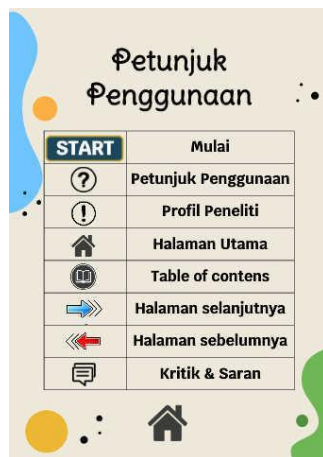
Petunjuk Penggunaan

| | |
|---|---|
| START | Mulai |
| ? | Petunjuk Penggunaan |
| ! | Profil Peneliti |
| | Halaman Utama |
| | Table of contens |
| | Halaman selanjutnya |
| | Halaman sebelumnya |
| | Kritik & Saran |